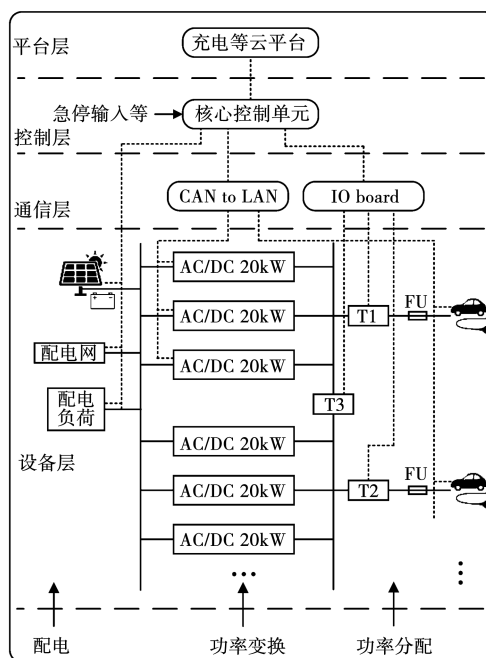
平台层

充电等云平台

急停输入等

核心控制单元

控制层

CAN to LAN

IO board

通信层

AC/DC 20kW

AC/DC 20kW

T1

FU

配电网

AC/DC 20kW

配电负荷

T3

设备层

AC/DC 20kW

AC/DC 20kW

T2

FU

AC/DC 20kW

配电

功率变换

功率分配